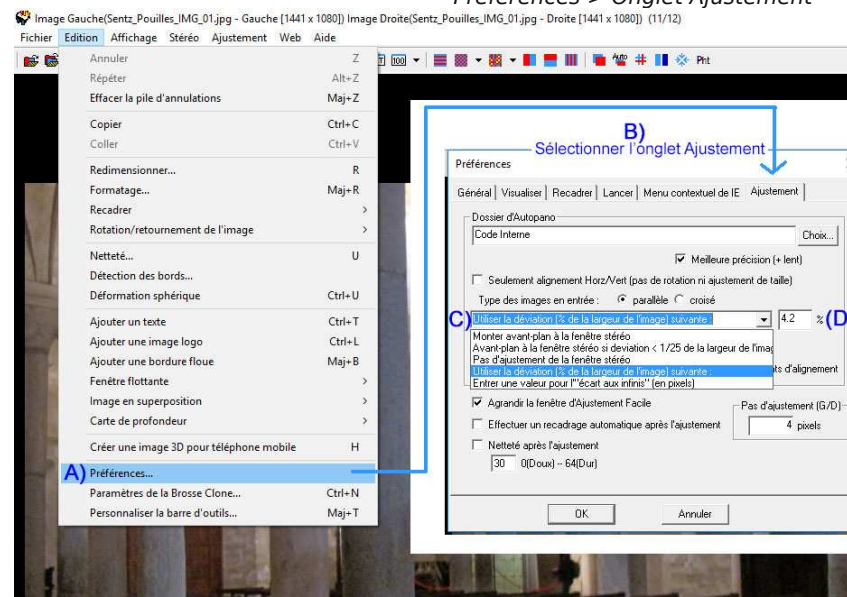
Préférences > Onglet Ajustement

Image Gauche(Sentz_Pouilles_IMG_01.jpg - Gauche [1441 x 1080]) Image Droite(Sentz_Pouilles_IMG_01.jpg - Droite [1441 x 1080]) (11/12)

Fichier Edition Affichage Stéréo Ajustement Web Aide

Annuler Z
Répéter Alt+Z
Effacer la pile d'annulations Maj+Z
Copier Ctrl+C
Coller Ctrl+V
Redimensionner... R
Formatage... Maj+R
Recadrer
Rotation/retournement de l'image
Netteté... U
Détection des bords...
Déformation sphérique Ctrl+U
Ajouter un texte Ctrl+T
Ajouter une image logo Ctrl+L
Ajouter une bordure floue Maj+B
Fenêtre flottante
Image en superposition
Carte de profondeur
Créer une image 3D pour téléphone mobile H
A) Préférences...
Paramètres de la Brosse Clone... Ctrl+N
Personnaliser la barre d'outils... Maj+T

B)
Sélectionner l'onglet Ajustement

Préférences

Général | Visualiser | Recadrer | Lancer | Menu contextuel de IE | Ajustement

Dossier d'Autopano
Code Interne
Choix...
Meilleure précision (+ lent)
Seulement alignement Horz/Vert (pas de rotation ni ajustement de taille)
Type des images en entrée : parallèle croisé
C) Utiliser la déviation (% de la largeur de l'image) suivante : 4.2 % (D
Monter avant-plan à la fenêtre stéréo
Avant-plan à la fenêtre stéréo si déviation < 1/25 de la largeur de l'imag
Pas d'ajustement de la fenêtre stéréo
Utiliser la déviation (% de la largeur de l'image) suivante :
Entrer une valeur pour l'"écart aux infinis" (en pixels)
ts d'alignement
Agrandir la fenêtre d'Ajustement Facile
Effectuer un recadrage automatique après l'ajustement
Pas d'ajustement (G/D)
4 pixels
Netteté après l'ajustement
30 0(Doux) -- 64(Dur)
OK
Annuler